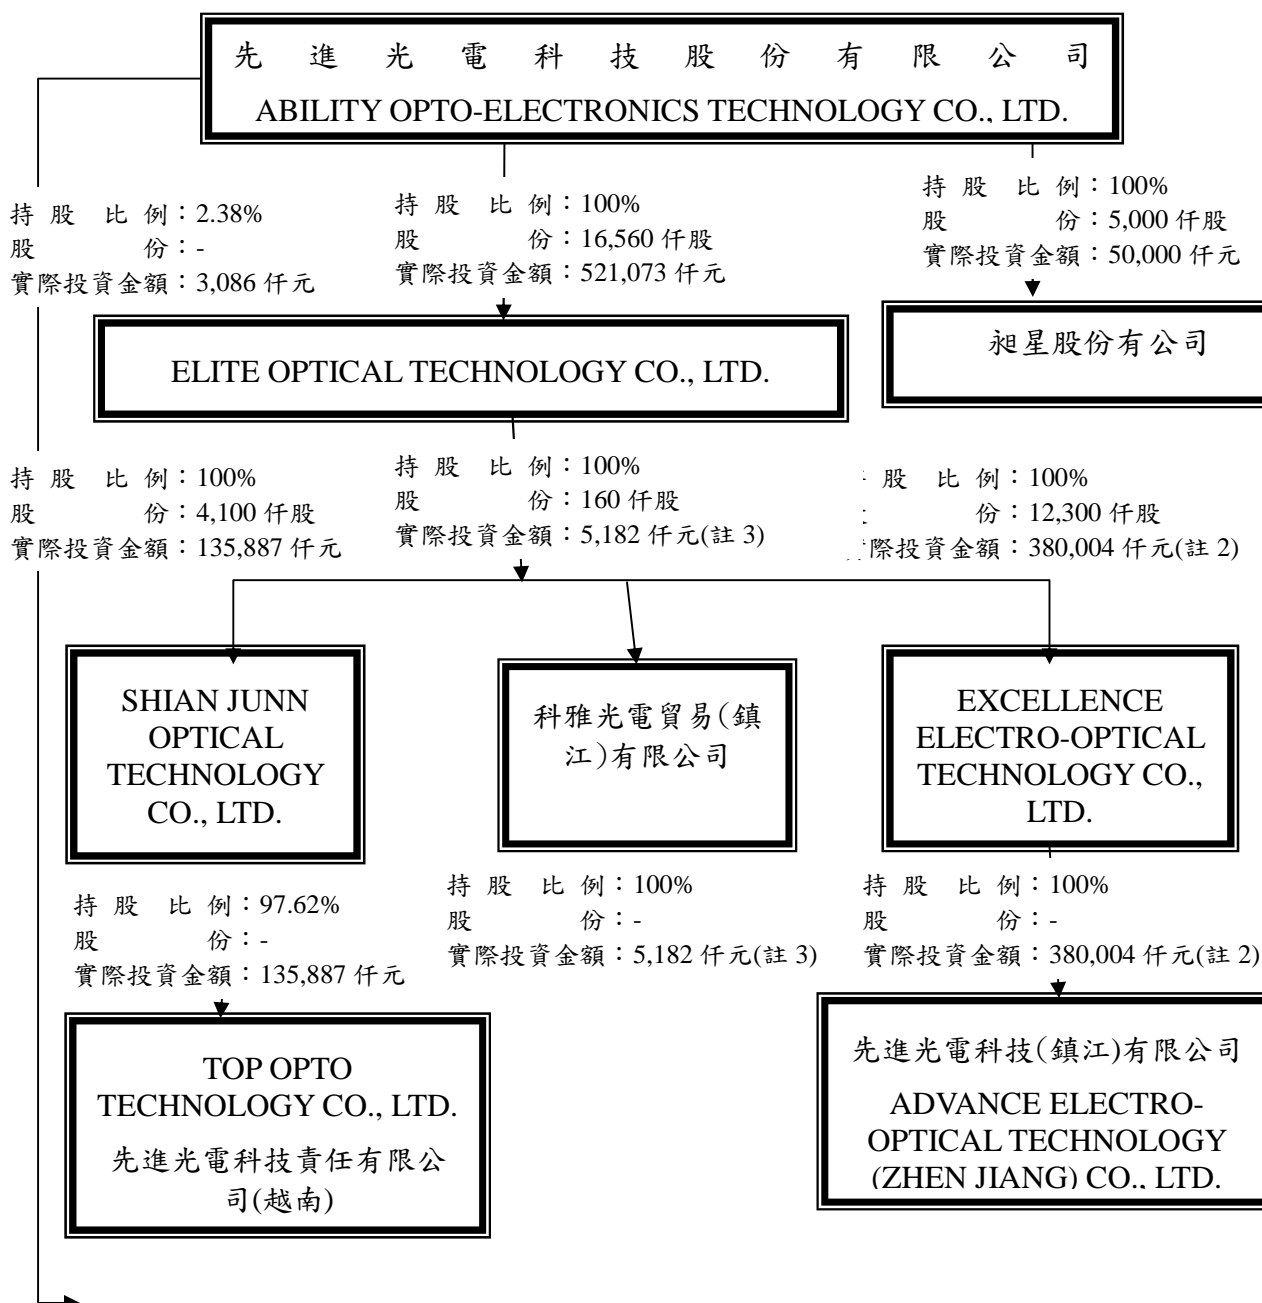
先進光電科技股份有限公司
ABILITY OPTO-ELECTRONICS TECHNOLOGY CO., LTD.

持股比例：2.38%
股份：-
實際投資金額：3,086 仟元

持股比例：100%
股份：16,560 仟股
實際投資金額：521,073 仟元

持股比例：100%
股份：5,000 仟股
實際投資金額：50,000 仟元

ELITE OPTICAL TECHNOLOGY CO., LTD.

昶星股份有限公司

持股比例：100%
股份：4,100 仟股
實際投資金額：135,887 仟元

持股比例：100%
股份：160 仟股
實際投資金額：5,182 仟元(註 3)

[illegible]股比例：100%
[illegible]份：12,300 仟股
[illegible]際投資金額：380,004 仟元(註 2)

SHIAN JUNN OPTICAL TECHNOLOGY CO., LTD.

科雅光電貿易(鎮江)有限公司

EXCELLENCE ELECTRO-OPTICAL TECHNOLOGY CO., LTD.

持股比例：97.62%
股份：-
實際投資金額：135,887 仟元

持股比例：100%
股份：-
實際投資金額：5,182 仟元(註 3)

持股比例：100%
股份：-
實際投資金額：380,004 仟元(註 2)

TOP OPTO TECHNOLOGY CO., LTD.
先進光電科技責任有限公司(越南)

先進光電科技(鎮江)有限公司
ADVANCE ELECTRO-OPTICAL TECHNOLOGY (ZHEN JIANG) CO., LTD.